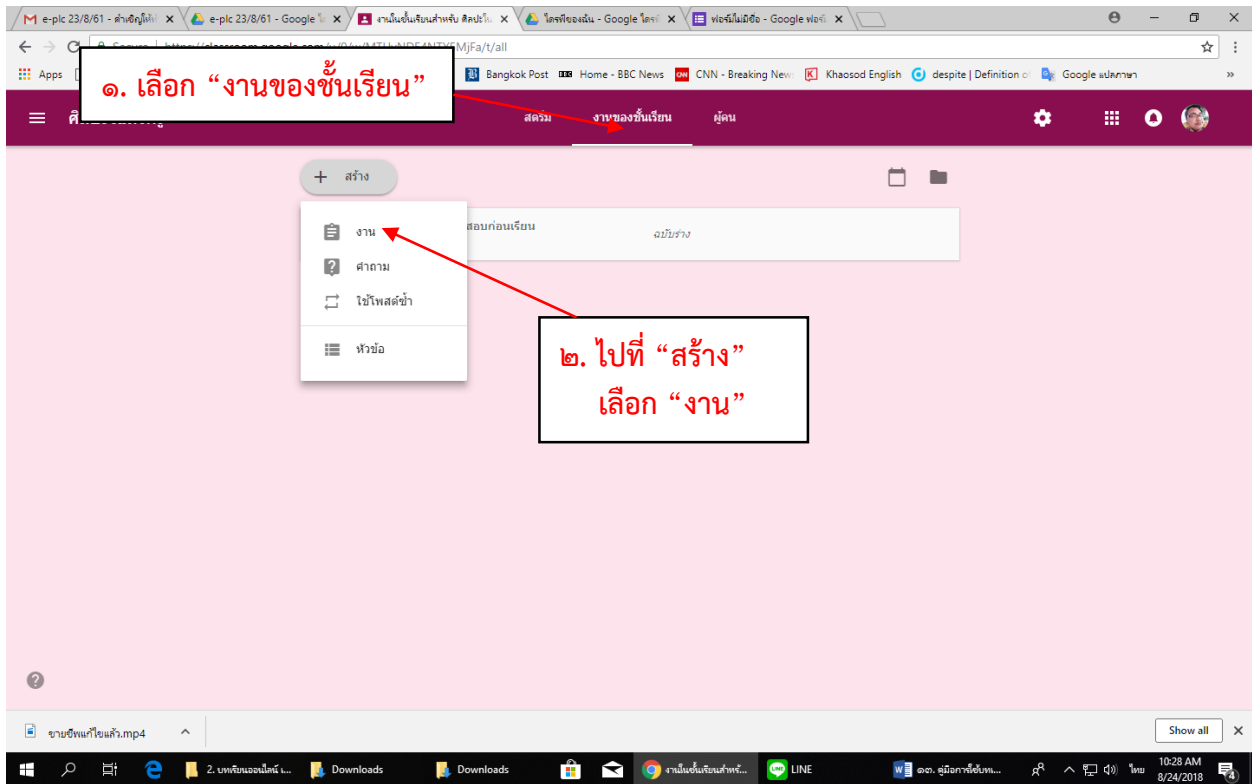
e-plc 23/8/61 - คำเชิญให้
e-plc 23/8/61 - Google ไ
งานในชั้นเรียนสำหรับ ศิลปะใน
ไดรฟ์ของฉัน - Google ไดรฟ์
ฟอร์มไม่มีชื่อ - Google ฟอร์
Secure | https://classroom.google.com/u/0/w/MTUyNDE4NTY5MjFa/t/all
Apps
Bangkok Post
Home - BBC News
CNN - Breaking News
Khaosod English
despite | Definition of
Google แปลภาษา

๑. เลือก “งานของชั้นเรียน”

สตรีม
งานของชั้นเรียน
ผู้คน

สร้าง
งาน
คำถาม
ใช้โพสต์ซ้ำ
หัวข้อ
สอบก่อนเรียน
ฉบับร่าง

๒. ไปที่ “สร้าง”
เลือก “งาน”

ขายชีพแก้ไขแล้ว.mp4
Show all
2. บทเรียนออนไลน์ ...
Downloads
Downloads
งานในชั้นเรียนสำหรั...
LINE
๑๓. คู่มือการใช้งาน...
ไทย
10:28 AM
8/24/2018